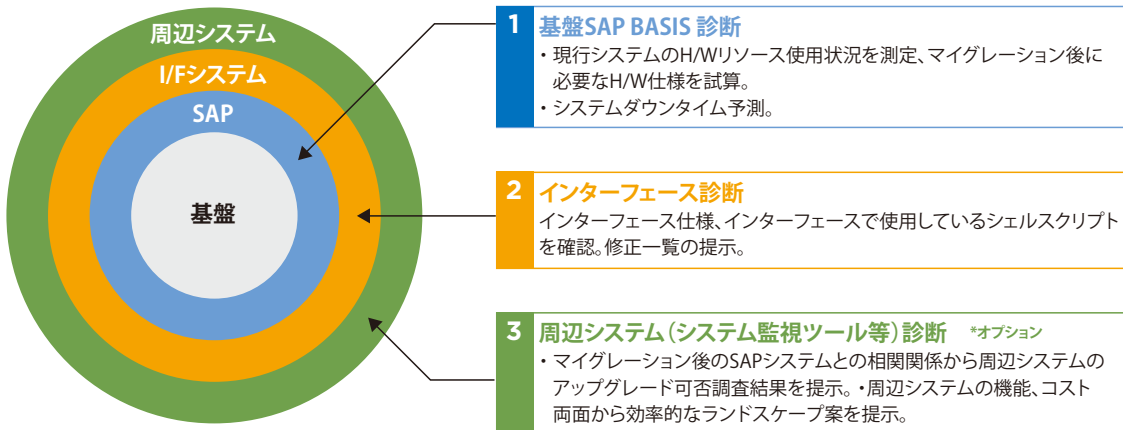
周辺システム

I/Fシステム

SAP

基盤

1 基盤SAP BASIS 診断

・現行システムのH/Wリソース使用状況を測定、マイグレーション後に必要なH/W仕様を試算。

・システムダウンタイム予測。

2 インターフェース診断

インターフェース仕様、インターフェースで使用しているシェルスクリプトを確認。修正一覧の提示。

3 周辺システム（システム監視ツール等）診断 *オプション

・マイグレーション後のSAPシステムとの相関関係から周辺システムのアップグレード可否調査結果を提示。・周辺システムの機能、コスト両面から効率的なランドスケープ案を提示。